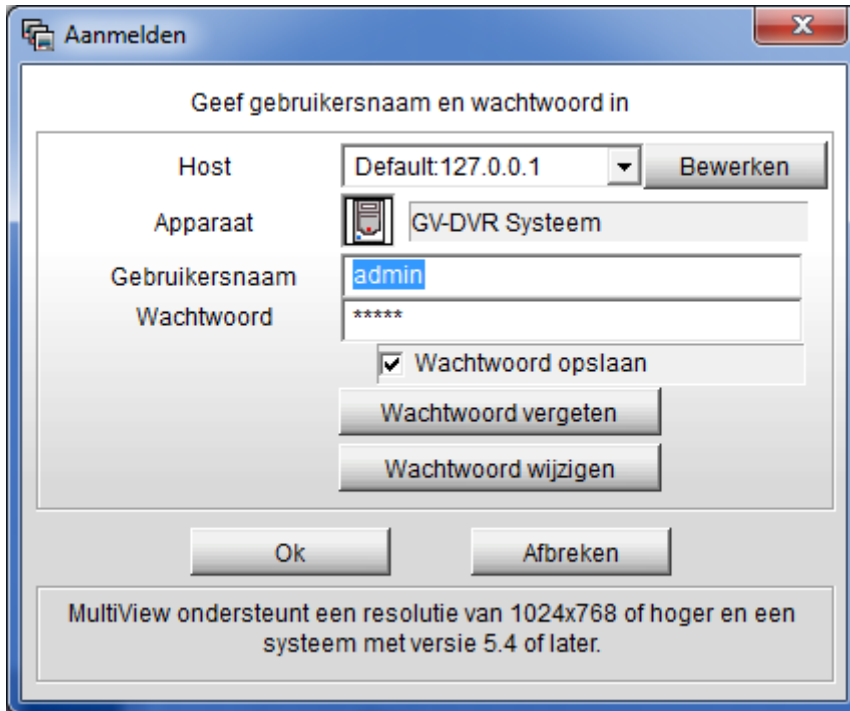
Aanmelden

Geef gebruikersnaam en wachtwoord in

Host Default:127.0.0.1 Bewerken

Apparaat GV-DVR Systeem

Gebruikersnaam admin

Wachtwoord *****

Wachtwoord opslaan

Wachtwoord vergeten

Wachtwoord wijzigen

Ok

Afbreken

MultiView ondersteunt een resolutie van 1024x768 of hoger en een systeem met versie 5.4 of later.